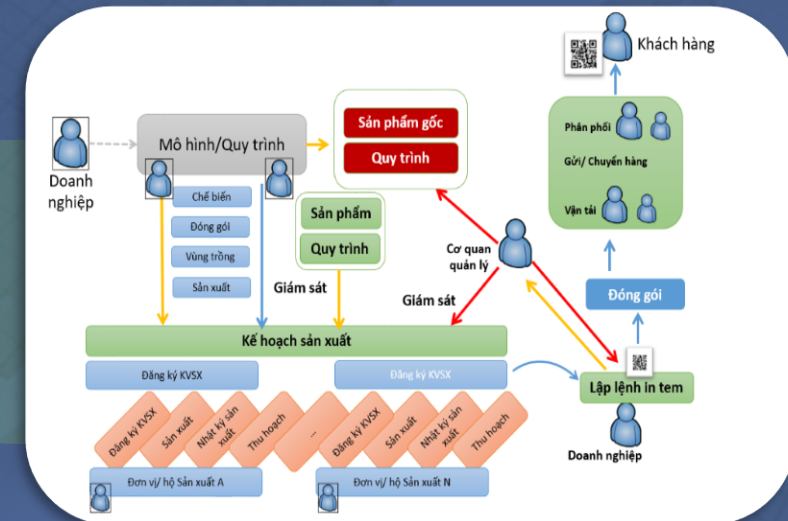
Khách hàng

Doanh nghiệp

Mô hình/Quy trình

Sản phẩm gốc

Quy trình

Phân phối

Gửi/ Chuyển hàng

Vận tải

Chế biến

Đóng gói

Vùng trồng

Sản xuất

Sản phẩm

Quy trình

Cơ quan quản lý

Giám sát

Giám sát

Đóng gói

Kế hoạch sản xuất

Đăng ký KVSX

Đăng ký KVSX

Lập lệnh in tem

Đăng ký KVSX

Sản xuất

Nhật ký sản xuất

Thu hoạch

...

Đăng ký KVSX

Sản xuất

Nhật ký sản xuất

Thu hoạch

Doanh nghiệp

Đơn vị/ hộ Sản xuất A

Đơn vị/ hộ Sản xuất N